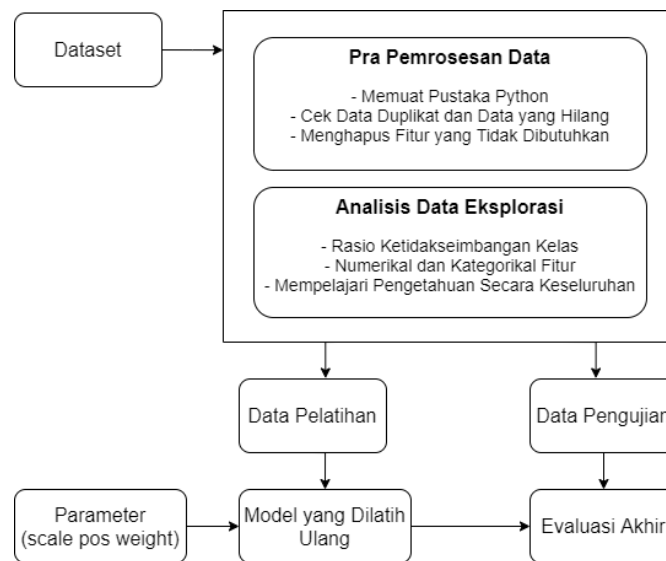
Dataset

Pra Pemrosesan Data

- Memuat Pustaka Python
- Cek Data Duplikat dan Data yang Hilang
- Menghapus Fitur yang Tidak Dibutuhkan

Analisis Data Eksplorasi

- Rasio Ketidakseimbangan Kelas
- Numerikal dan Kategorikal Fitur
- Mempelajari Pengetahuan Secara Keseluruhan

Data Pelatihan

Data Pengujian

Parameter (scale pos weight)

Model yang Dilatih Ulang

Evaluasi Akhir